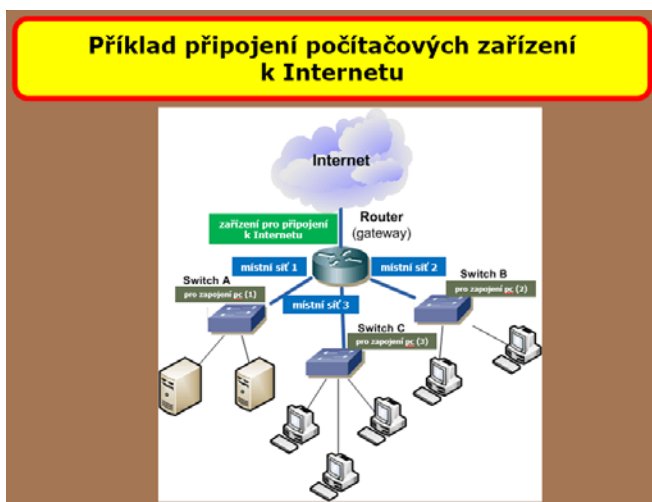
Příklad připojení počítačových zařízení k Internetu

Internet

zařízení pro připojení k Internetu

Router
(gateway)

místní síť 1

místní síť 2

místní síť 3

Switch A
pro zapojení pc (1)

Switch B
pro zapojení pc (2)

Switch C
pro zapojení pc (3)